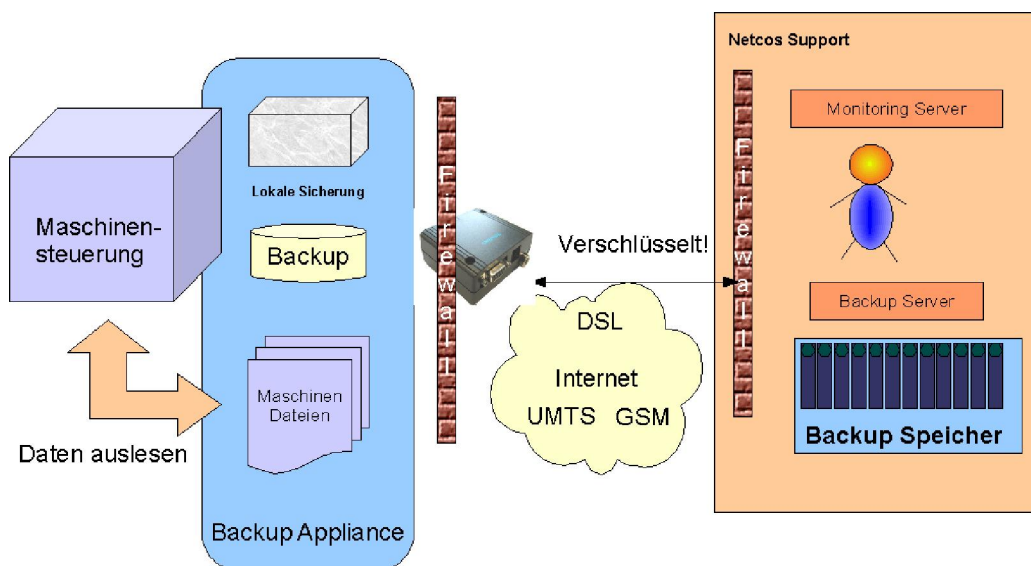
Maschinensteuerung

Daten auslesen

Lokale Sicherung

Backup

Maschinen Dateien

Backup Appliance

Firewall

Verschlüsselt!

DSL

Internet

UMTS GSM

Netcos Support

Firewall

Monitoring Server

Backup Server

Backup Speicher